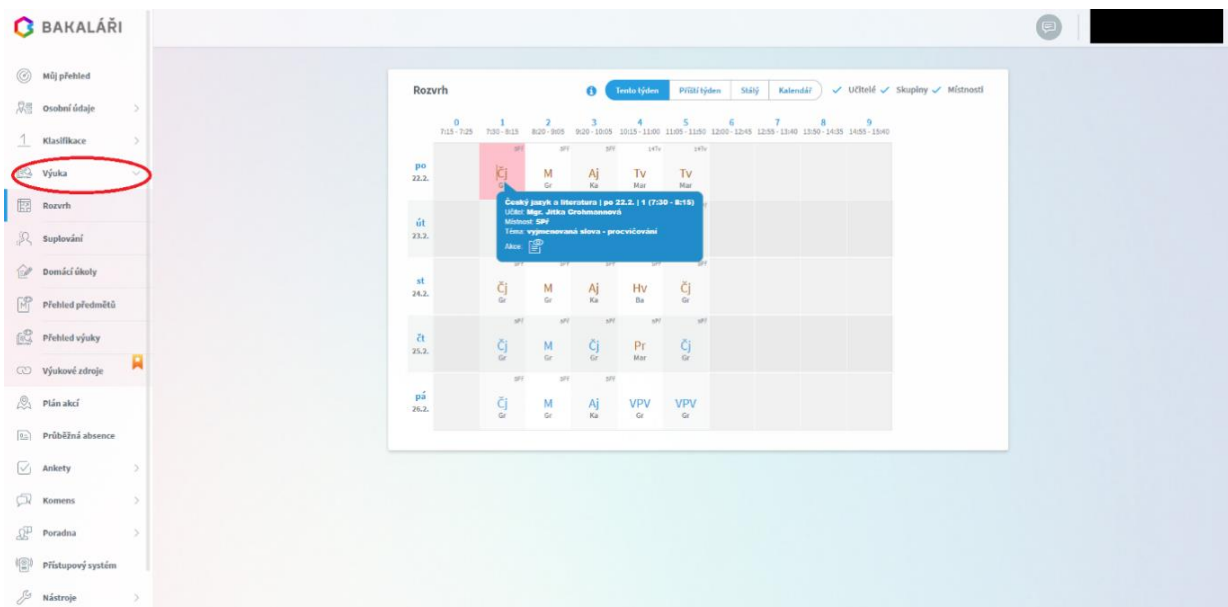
BAKALÁŘI

Můj přehled
Osobní údaje
Klasifikace
Výuka
Rozvrh
Suplování
Domácí úkoly
Přehled předmětů
Přehled výuky
Výukové zdroje
Plán akcí
Průběžná absence
Ankety
Komens
Poradna
Přístupový systém
Nástroje

Rozvrh

Tento týden | Příští týden | Stálý | Kalendář

Učitelé Skupiny Místnosti

| | 0 7:15 - 7:25 | 1 7:30 - 8:15 | 2 8:20 - 9:05 | 3 9:20 - 10:05 | 4 10:15 - 11:00 | 5 11:05 - 11:50 | 6 12:00 - 12:45 | 7 12:55 - 13:40 | 8 13:50 - 14:35 | 9 14:55 - 15:40 |
|---|---|---|---|---|---|---|---|---|---|---|
| po 22.2. | | SPF Čj Gr | SPF M Gr | SPF Aj Ka | 1ATv Tv Mar | 1ATv Tv Mar | | | | |
| út 23.2. | | | | | | | | | | |
| st 24.2. | | SPF Čj Gr | SPF M Gr | SPF Aj Ka | SPF Hv Ba | SPF Čj Gr | | | | |
| čt 25.2. | | SPF Čj Gr | SPF M Gr | SPF Čj Gr | SPF Pr Mar | SPF Čj Gr | | | | |
| pá 26.2. | | SPF Čj Gr | SPF M Gr | SPF Aj Ka | VPV Gr | VPV Gr | | | | |

Český jazyk a literatura | po 22.2. | 1 (7:30 - 8:15)
Učitel: Mgr. Jitka Grohmannová
Místnost: SPF
Téma: vyjmenovaná slova - procvičování
Akce: